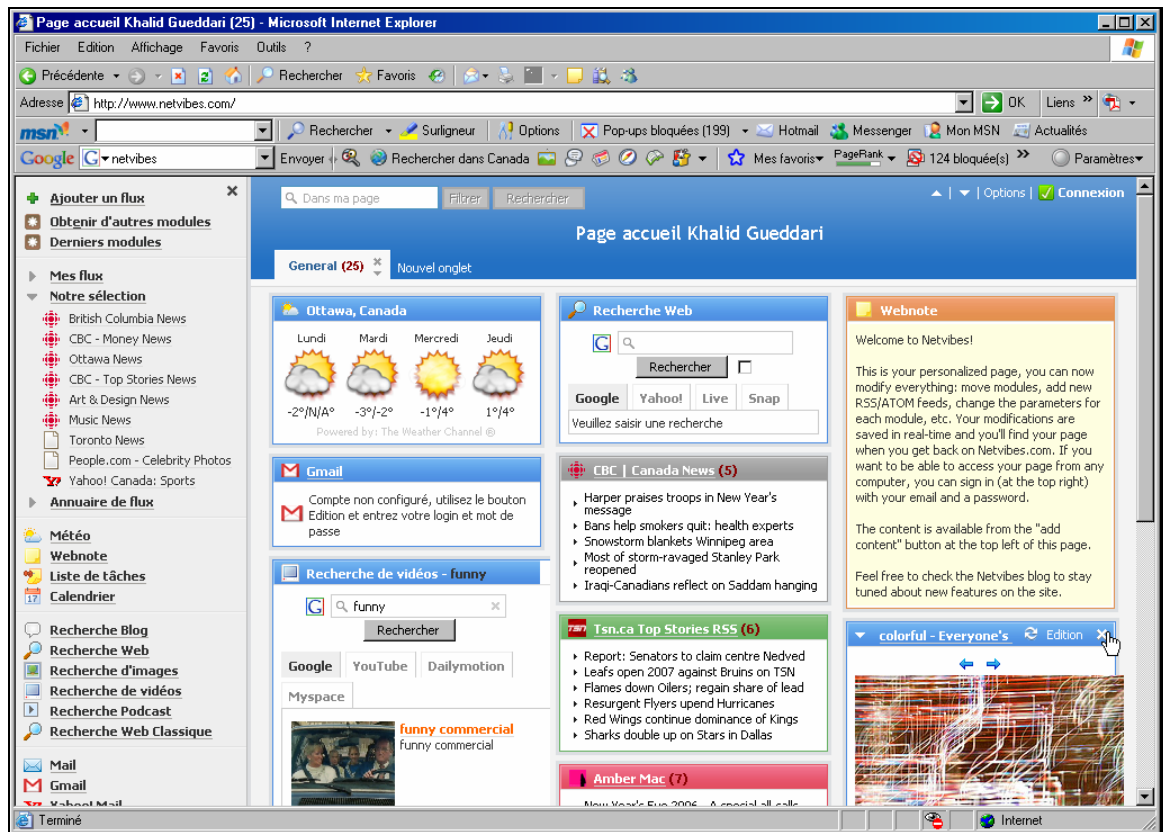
Page accueil Khalid Gueddari (25) - Microsoft Internet Explorer

Fichier Edition Affichage Favoris Outils ?

Précédente Rechercher Favoris

Adresse http://www.netvibes.com/ OK Liens

msn Rechercher Surligneur Options Pop-ups bloquées (199) Hotmail Messenger Mon MSN Actualités

Google netvibes Envoyer Rechercher dans Canada Mes favoris PageRank 124 bloquée(s) Paramètres

Ajouter un flux
Obtenir d'autres modules
Derniers modules

Mes flux
Notre sélection
British Columbia News
CBC - Money News
Ottawa News
CBC - Top Stories News
Art & Design News
Music News
Toronto News
People.com - Celebrity Photos
Yahoo! Canada: Sports
Annuaire de flux

Météo
Webnote
Liste de tâches
Calendrier

Recherche Blog
Recherche Web
Recherche d'images
Recherche de vidéos
Recherche Podcast
Recherche Web Classique

Mail
Gmail
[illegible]

Dans ma page Filtrer Rechercher
Options | Connexion

Page accueil Khalid Gueddari

General (25) Nouvel onglet

Ottawa, Canada
Lundi Mardi Mercredi Jeudi
-2°/N/A° -3°/-2° -1°/4° 1°/4°
Powered by: The Weather Channel ®

Gmail
Compte non configuré, utilisez le bouton Edition et entrez votre login et mot de passe

Recherche de vidéos - funny
funny
Rechercher
Google YouTube Dailymotion Myspace
funny commercial
funny commercial

Recherche Web
Rechercher
Google Yahoo! Live Snap
Veuillez saisir une recherche

CBC | Canada News (5)
Harper praises troops in New Year's message
Bans help smokers quit: health experts
Snowstorm blankets Winnipeg area
Most of storm-ravaged Stanley Park reopened
Iraqi-Canadians reflect on Saddam hanging

Tsn.ca Top Stories RSS (6)
Report: Senators to claim centre Nedved
Leafs open 2007 against Bruins on TSN
Flames down Oilers; regain share of lead
Resurgent Flyers upend Hurricanes
Red Wings continue dominance of Kings
Sharks double up on Stars in Dallas

Amber Mac (7)
New Year's Eve 2006 - A special all-calls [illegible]

Webnote
Welcome to Netvibes!

This is your personalized page, you can now modify everything: move modules, add new RSS/ATOM feeds, change the parameters for each module, etc. Your modifications are saved in real-time and you'll find your page when you get back on Netvibes.com. If you want to be able to access your page from any computer, you can sign in (at the top right) with your email and a password.

The content is available from the "add content" button at the top left of this page.

Feel free to check the Netvibes blog to stay tuned about new features on the site.

colorful - Everyone's Edition

Terminé Internet